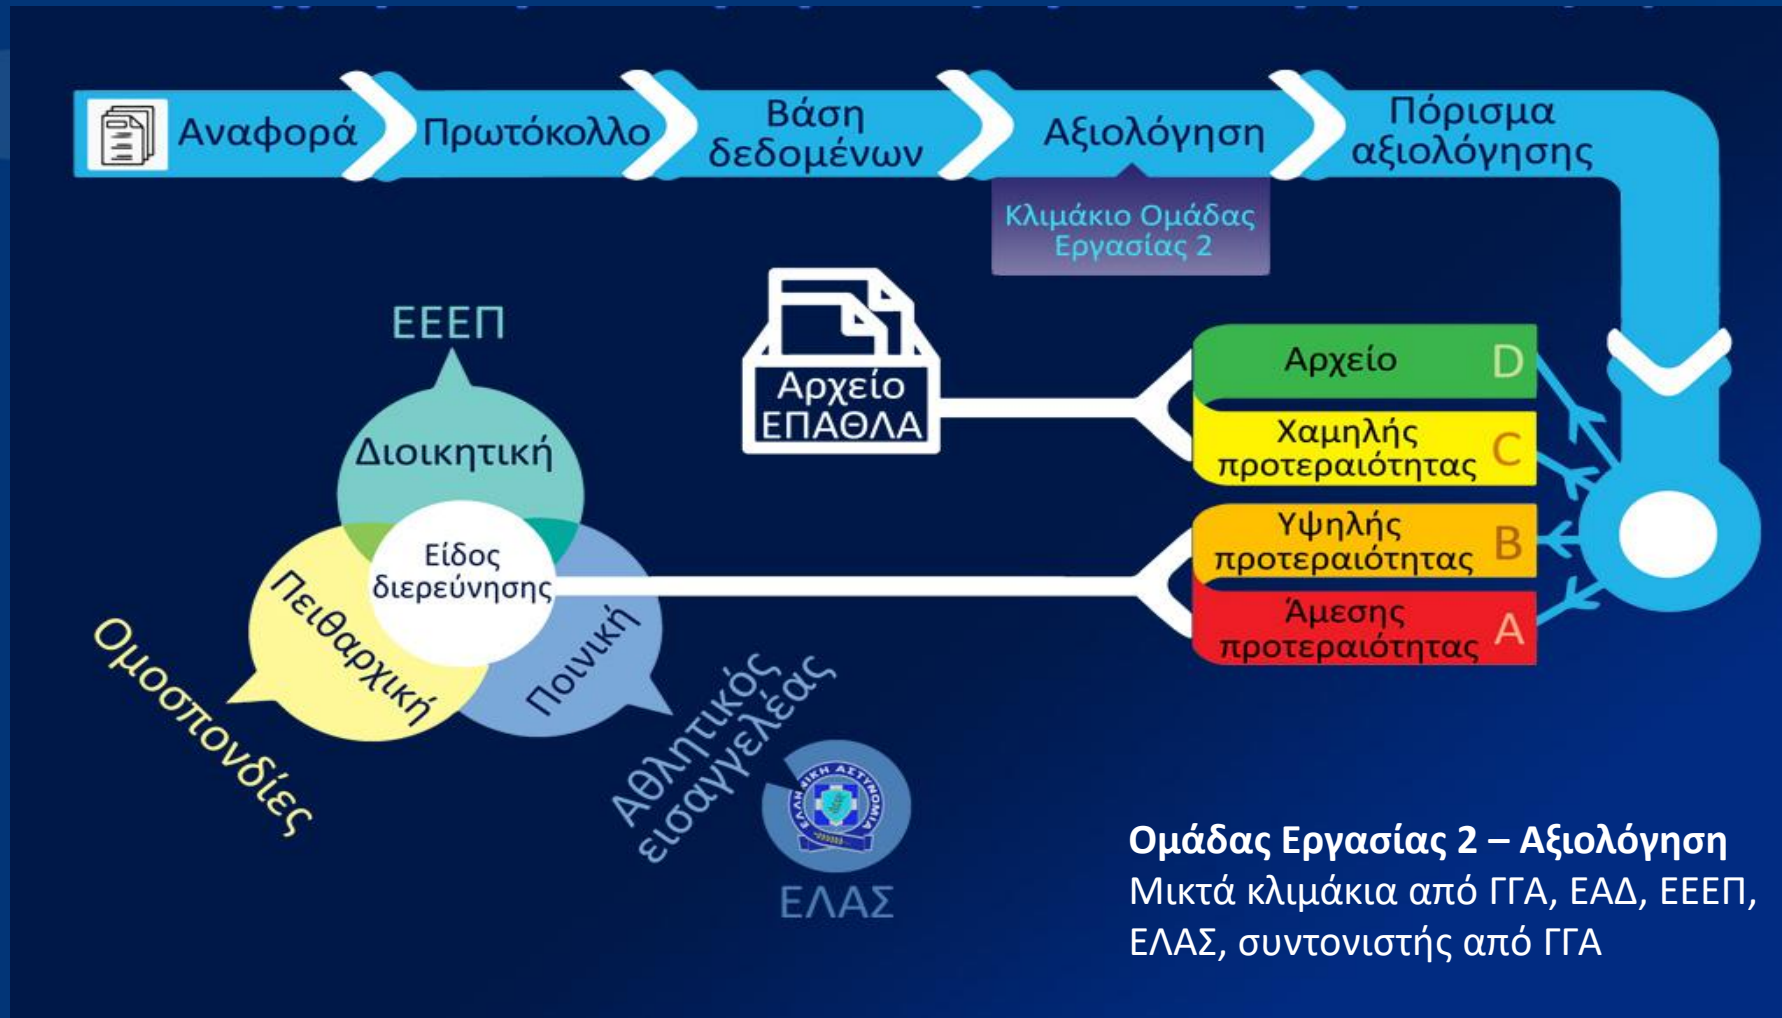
Αναφορά
Πρωτόκολλο
Βάση δεδομένων
Αξιολόγηση
Πόρισμα αξιολόγησης
Κλιμάκιο Ομάδας Εργασίας 2

Αρχείο ΕΠΑΘΛΑ

Αρχείο D
Χαμηλής προτεραιότητας C
Υψηλής προτεραιότητας B
Άμεσης προτεραιότητας A

ΕΕΕΠ
Διοικητική
Είδος διερεύνησης
Πειθαρχική
Ποινική
Ομοσπονδίες
Αθλητικός εισαγγελέας
ΕΛΛΗΝΙΚΗ ΑΣΤΥΝΟΜΙΑ
ΕΛΑΣ

**Ομάδας Εργασίας 2 – Αξιολόγηση**
Μικτά κλιμάκια από ΓΓΑ, ΕΑΔ, ΕΕΕΠ, ΕΛΑΣ, συντονιστής από ΓΓΑ